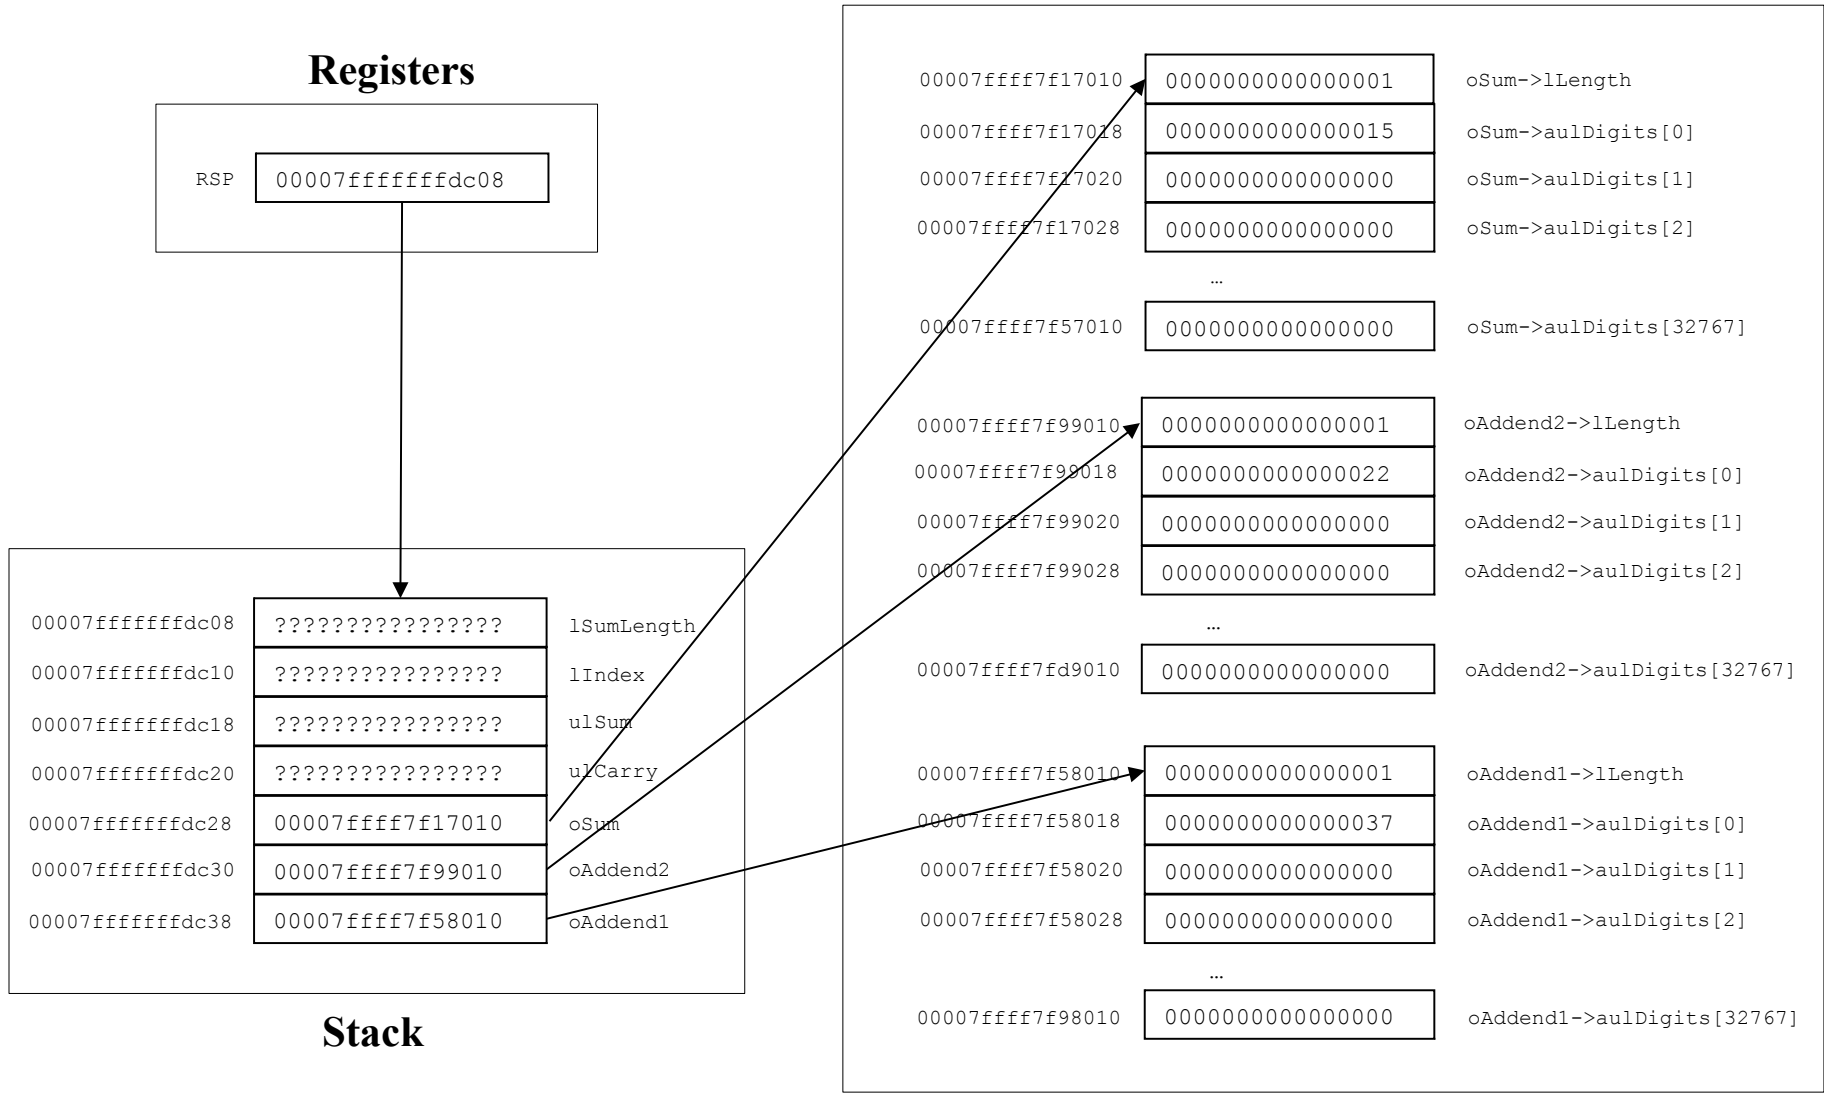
Registers

RSP 00007fffffffdc08

| | | |
|---|---|---|
| 00007fffffffdc08 | ???????????????? | lSumLength |
| 00007fffffffdc10 | ???????????????? | lIndex |
| 00007fffffffdc18 | ???????????????? | ulSum |
| 00007fffffffdc20 | ???????????????? | ulCarry |
| 00007fffffffdc28 | 00007ffff7f17010 | oSum |
| 00007fffffffdc30 | 00007ffff7f99010 | oAddend2 |
| 00007fffffffdc38 | 00007ffff7f58010 | oAddend1 |

Stack

| | | |
|---|---|---|
| 00007ffff7f17010 | 0000000000000001 | oSum->lLength |
| 00007ffff7f17018 | 0000000000000015 | oSum->aulDigits[0] |
| 00007ffff7f17020 | 0000000000000000 | oSum->aulDigits[1] |
| 00007ffff7f17028 | 0000000000000000 | oSum->aulDigits[2] |
| | … | |
| 00007ffff7f57010 | 0000000000000000 | oSum->aulDigits[32767] |
| 00007ffff7f99010 | 0000000000000001 | oAddend2->lLength |
| 00007ffff7f99018 | 0000000000000022 | oAddend2->aulDigits[0] |
| 00007ffff7f99020 | 0000000000000000 | oAddend2->aulDigits[1] |
| 00007ffff7f99028 | 0000000000000000 | oAddend2->aulDigits[2] |
| | … | |
| 00007ffff7fd9010 | 0000000000000000 | oAddend2->aulDigits[32767] |
| 00007ffff7f58010 | 0000000000000001 | oAddend1->lLength |
| 00007ffff7f58018 | 0000000000000037 | oAddend1->aulDigits[0] |
| 00007ffff7f58020 | 0000000000000000 | oAddend1->aulDigits[1] |
| 00007ffff7f58028 | 0000000000000000 | oAddend1->aulDigits[2] |
| | … | |
| 00007ffff7f98010 | 0000000000000000 | oAddend1->aulDigits[32767] |